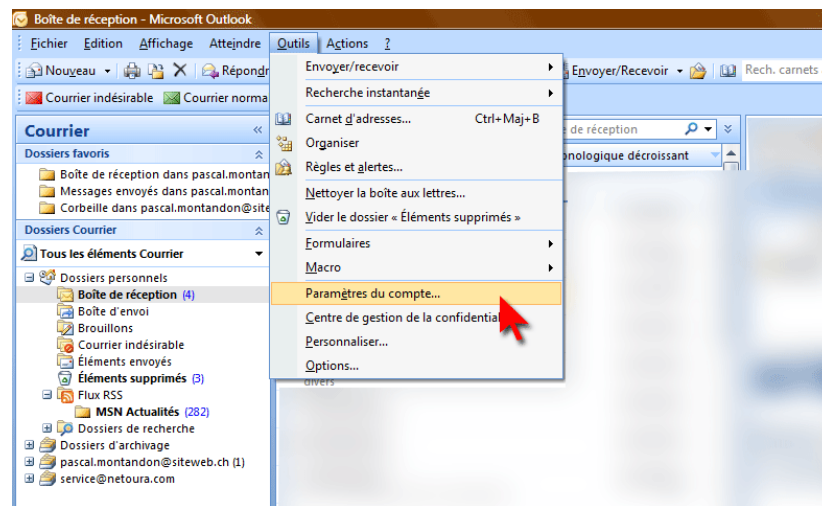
Boîte de réception - Microsoft Outlook

Fichier Edition Affichage Atteindre Outils Actions ?

Nouveau Répondr

Envoyer/Recevoir Rech. carnets

Courrier indésirable Courrier norma

Courrier

Dossiers favoris

Boîte de réception dans pascal.montan

Messages envoyés dans pascal.montan

Corbeille dans pascal.montandon@site

Dossiers Courrier

Tous les éléments Courrier

Dossiers personnels

Boîte de réception (4)

Boîte d'envoi

Brouillons

Courrier indésirable

Éléments envoyés

Éléments supprimés (3)

Flux RSS

MSN Actualités (282)

Dossiers de recherche

Dossiers d'archivage

pascal.montandon@siteweb.ch (1)

service@netoura.com

Envoyer/recevoir

Recherche instantanée

Carnet d'adresses... Ctrl+Maj+B

Organiser

Règles et alertes...

Nettoyer la boîte aux lettres...

Vider le dossier « Éléments supprimés »

Formulaires

Macro

Paramètres du compte...

Centre de gestion de la confidential

Personnaliser...

Options...

e de réception

onologique décroissant

divers